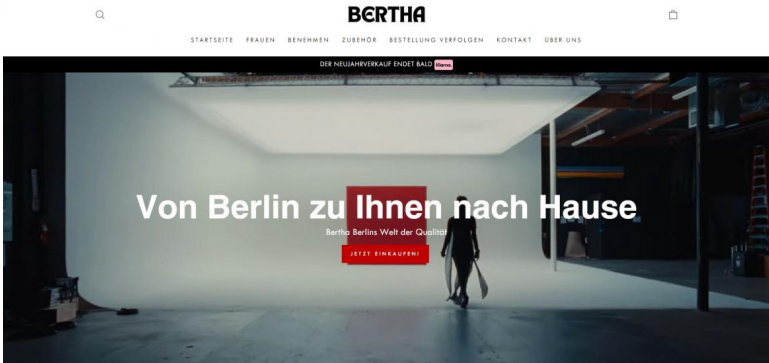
BERTHA

STARTSEITE FRAUEN BENEHMEN ZUBEHÖR BESTELLUNG VERFOLGEN KONTAKT ÜBER UNS

DER NEUJAHRVERKAUF ENDET BALD Klarna.

Von Berlin zu Ihnen nach Hause

Bertha Berlins Welt der Qualität

JETZT EINKAUFEN!